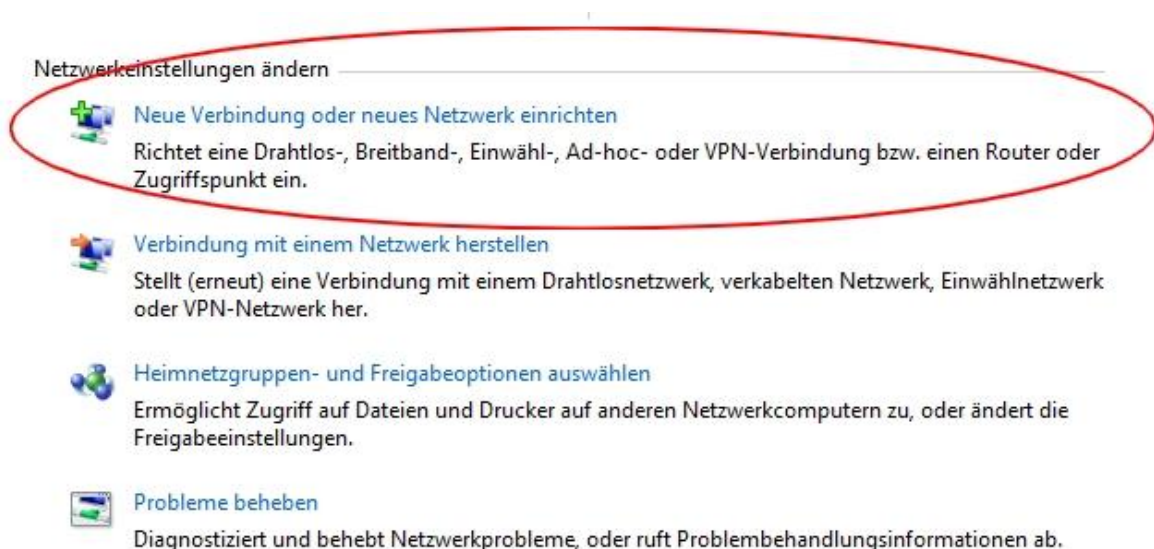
Netzwerkeinstellungen ändern

Neue Verbindung oder neues Netzwerk einrichten

Richtet eine Drahtlos-, Breitband-, Einwähl-, Ad-hoc- oder VPN-Verbindung bzw. einen Router oder Zugriffspunkt ein.

Verbindung mit einem Netzwerk herstellen

Stellt (erneut) eine Verbindung mit einem Drahtlosnetzwerk, verkabelten Netzwerk, Einwählnetzwerk oder VPN-Netzwerk her.

Heimnetzgruppen- und Freigabeoptionen auswählen

Ermöglicht Zugriff auf Dateien und Drucker auf anderen Netzwerkcomputern zu, oder ändert die Freigabeeinstellungen.

Probleme beheben

Diagnostiziert und behebt Netzwerkprobleme, oder ruft Problembehandlungsinformationen ab.